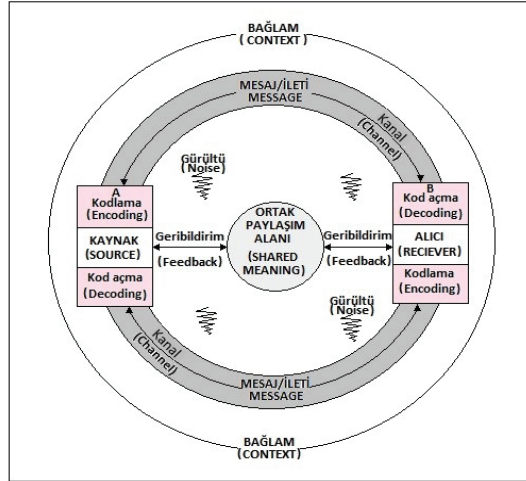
BAĞLAM
( CONTEXT )

MESAJ/İLETİ
MESSAGE

Kanal
(Channel)

Gürültü
(Noise)

A
Kodlama
(Encoding)

KAYNAK
(SOURCE)

Kod açma
(Decoding)

Geribildirim
(Feedback)

ORTAK
PAYLAŞIM
ALANI
(SHARED
MEANING)

Geribildirim
(Feedback)

B
Kod açma
(Decoding)

ALICI
(RECIEVER)

Kodlama
(Encoding)

Gürültü
(Noise)

Kanal
(Channel)

MESAJ/İLETİ
MESSAGE

BAĞLAM
(CONTEXT)